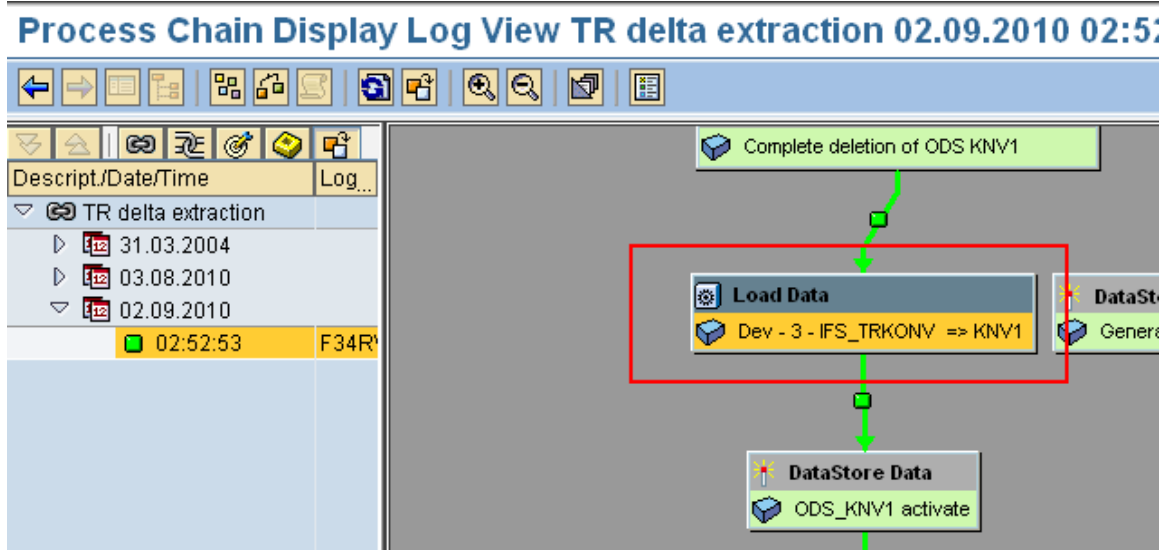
Process Chain Display Log View TR delta extraction 02.09.2010 02:5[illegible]

| Descript./Date/Time | Log... |
|---|---|
| TR delta extraction | |
| 31.03.2004 | |
| 03.08.2010 | |
| 02.09.2010 | |
| 02:52:53 | F34R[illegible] |

Complete deletion of ODS KNV1

Load Data
Dev - 3 - IFS_TRKONV => KNV1

DataSto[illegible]
Genera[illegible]

DataStore Data
ODS_KNV1 activate